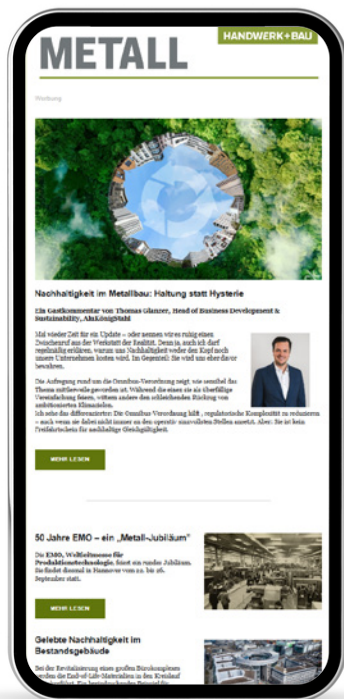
METALL

HANDWERK+BAU

Werbung

Nachhaltigkeit im Metallbau: Haltung statt Hysterie

Ein Gastkommentar von Thomas Glanzer, Head of Business Development & Sustainability, AluKönigStahl

Mal wieder Zeit für ein Update – oder nennen wir es ruhig einen Zwischenruf aus der Werkstatt der Realität. Denn ja, auch ich darf regelmäßig erklären, warum uns Nachhaltigkeit weder den Kopf noch unsere Unternehmen kosten wird. Im Gegenteil: Sie wird uns eher davor bewahren.

Die Aufregung rund um die Omnibus-Verordnung zeigt, wie sensibel das Thema mittlerweile geworden ist. Während die einen sie als überfällige Vereinfachung feiern, wittern andere den schleichenden Rückzug von ambitionierten Klimazielen.
Ich sehe das differenzierter: Die Omnibus Verordnung hilft, regulatorische Komplexität zu reduzieren – auch wenn sie dabei nicht immer an den operativ sinnvollsten Stellen ansetzt. Aber: Sie ist kein Freifahrtschein für nachlässige Gleichgültigkeit.

MEHR LESEN

50 Jahre EMO – ein „Metall-Jubiläum"

Die EMO, Weltleitmesse für Produktionstechnologie, feiert ein rundes Jubiläum. Sie findet diesmal in Hannover vom 22. bis 26. September statt.

MEHR LESEN

Gelebte Nachhaltigkeit im Bestandsgebäude

Bei der Revitalisierung eines großen Bürokomplexes werden die End-of-Life-Materialien in den Kreislauf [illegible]